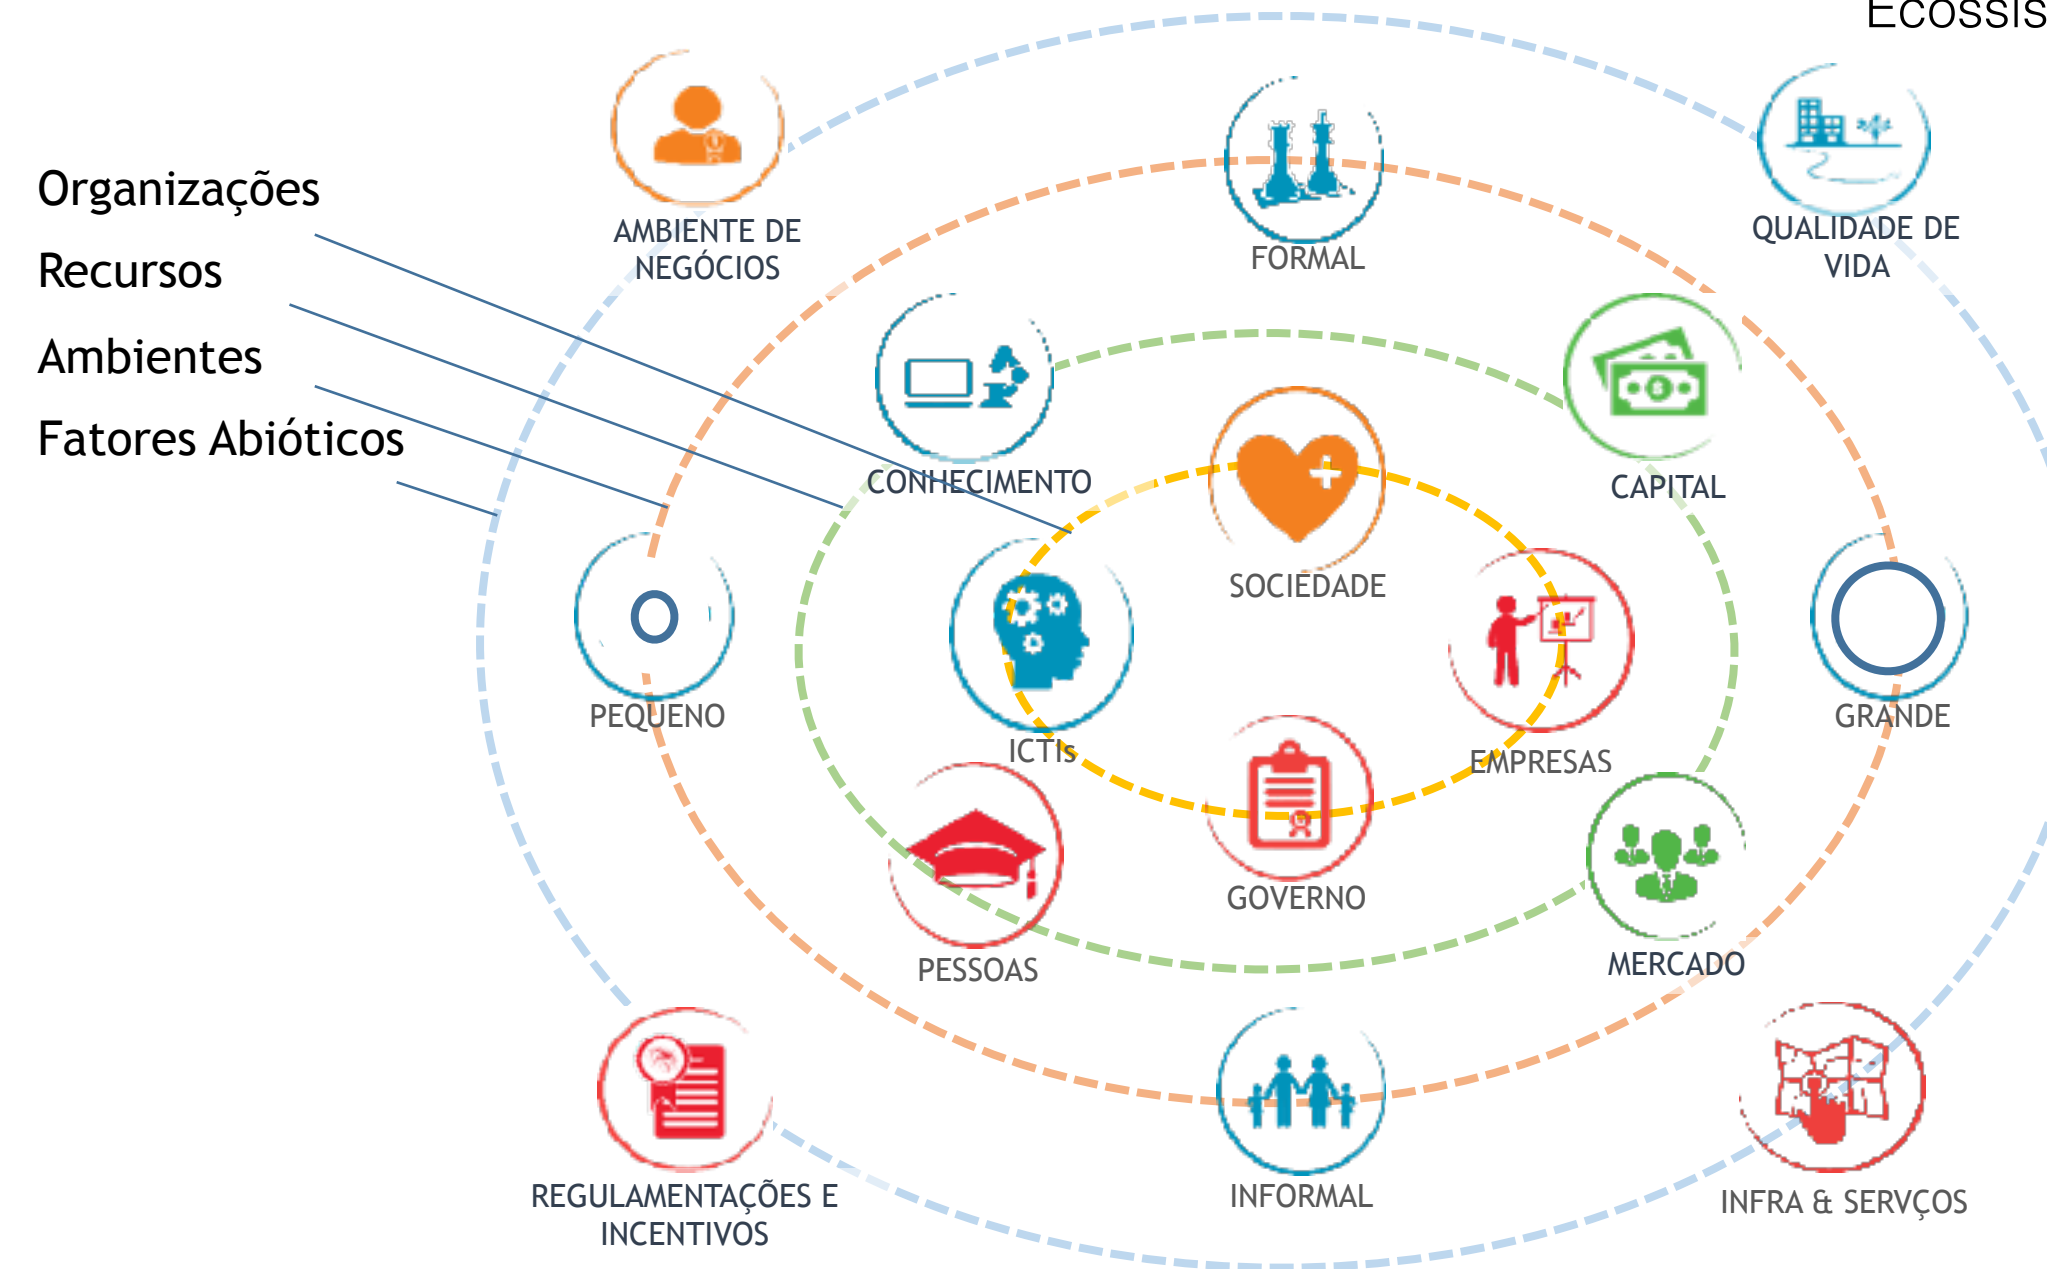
ECOSSIS

Organizações

Recursos

Ambientes

Fatores Abióticos

AMBIENTE DE NEGÓCIOS

FORMAL

QUALIDADE DE VIDA

CONHECIMENTO

CAPITAL

SOCIEDADE

PEQUENO

ICTIs

EMPRESAS

GRANDE

PESSOAS

GOVERNO

MERCADO

REGULAMENTAÇÕES E INCENTIVOS

INFORMAL

INFRA & SERVÇOS